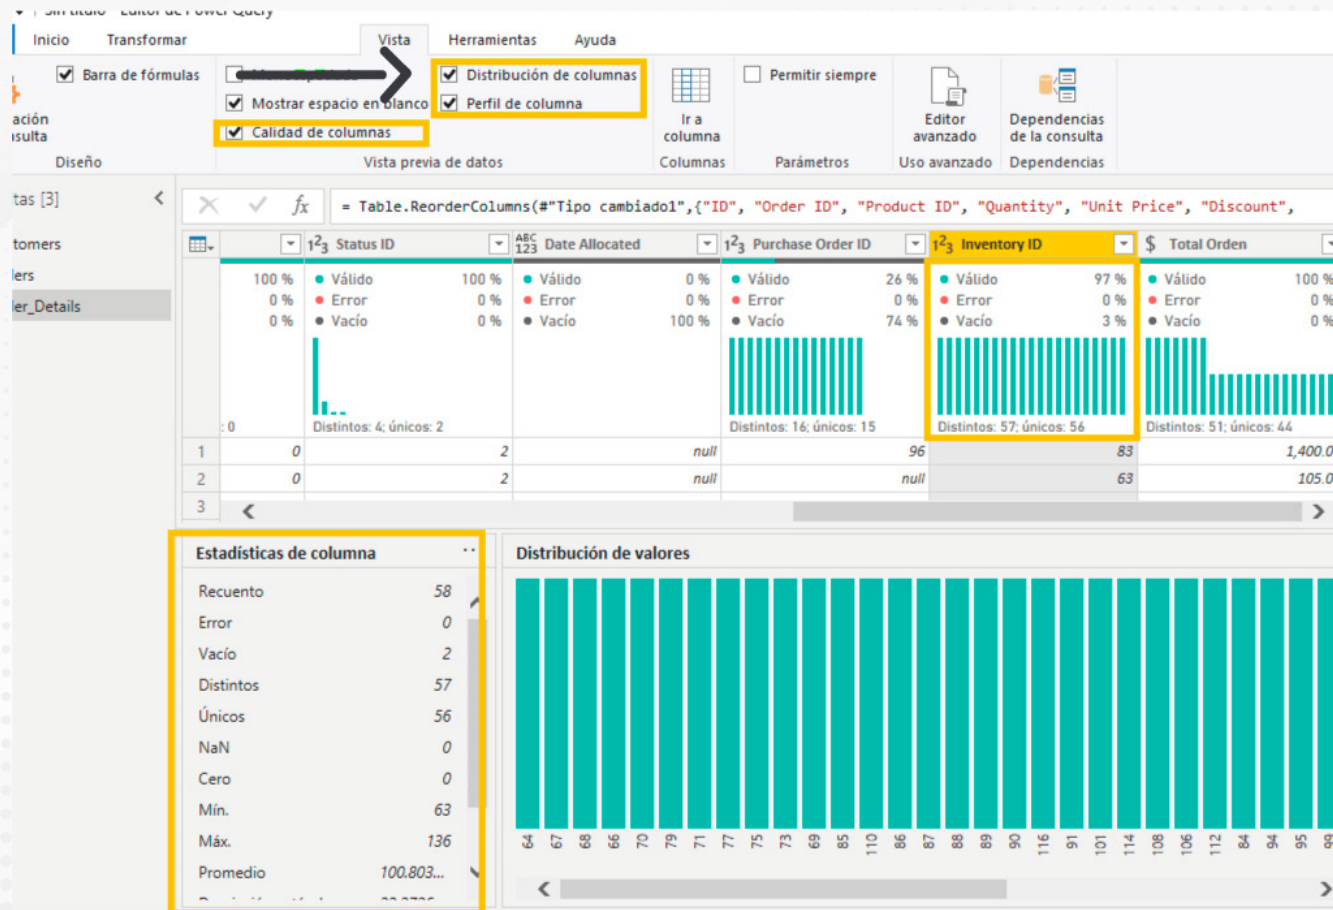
Inicio Transformar Vista Herramientas Ayuda

Barra de fórmulas
Mostrar espacio en blanco
Calidad de columnas
Distribución de columnas
Perfil de columna
Ir a columna
Permitir siempre
Editor avanzado
Dependencias de la consulta

ación
sulta
Diseño
Vista previa de datos
Columnas
Parámetros
Uso avanzado
Dependencias

tas [3]
tomers
ers
er_Details

= Table.ReorderColumns(#"Tipo cambiado1",{"ID", "Order ID", "Product ID", "Quantity", "Unit Price", "Discount",

| | Status ID | Date Allocated | Purchase Order ID | Inventory ID | Total Orden |
|---|---|---|---|---|---|
| 100 % 0 % 0 % | Válido 100 % Error 0 % Vacío 0 % | Válido 0 % Error 0 % Vacío 100 % | Válido 26 % Error 0 % Vacío 74 % | Válido 97 % Error 0 % Vacío 3 % | Válido 100 % Error 0 % Vacío 0 % |
| : 0 | Distintos: 4; únicos: 2 | | Distintos: 16; únicos: 15 | Distintos: 57; únicos: 56 | Distintos: 51; únicos: 44 |
| 1 0 | 2 | null | 96 | 83 | 1,400.0 |
| 2 0 | 2 | null | null | 63 | 105.0 |
| 3 | | | | | |

Estadísticas de columna
| | |
|---|---|
| Recuento | 58 |
| Error | 0 |
| Vacío | 2 |
| Distintos | 57 |
| Únicos | 56 |
| NaN | 0 |
| Cero | 0 |
| Mín. | 63 |
| Máx. | 136 |
| Promedio | 100.803... |

Distribución de valores
64 67 68 66 70 79 71 77 75 73 69 85 110 86 87 88 89 90 116 91 101 114 108 106 112 84 94 95 99